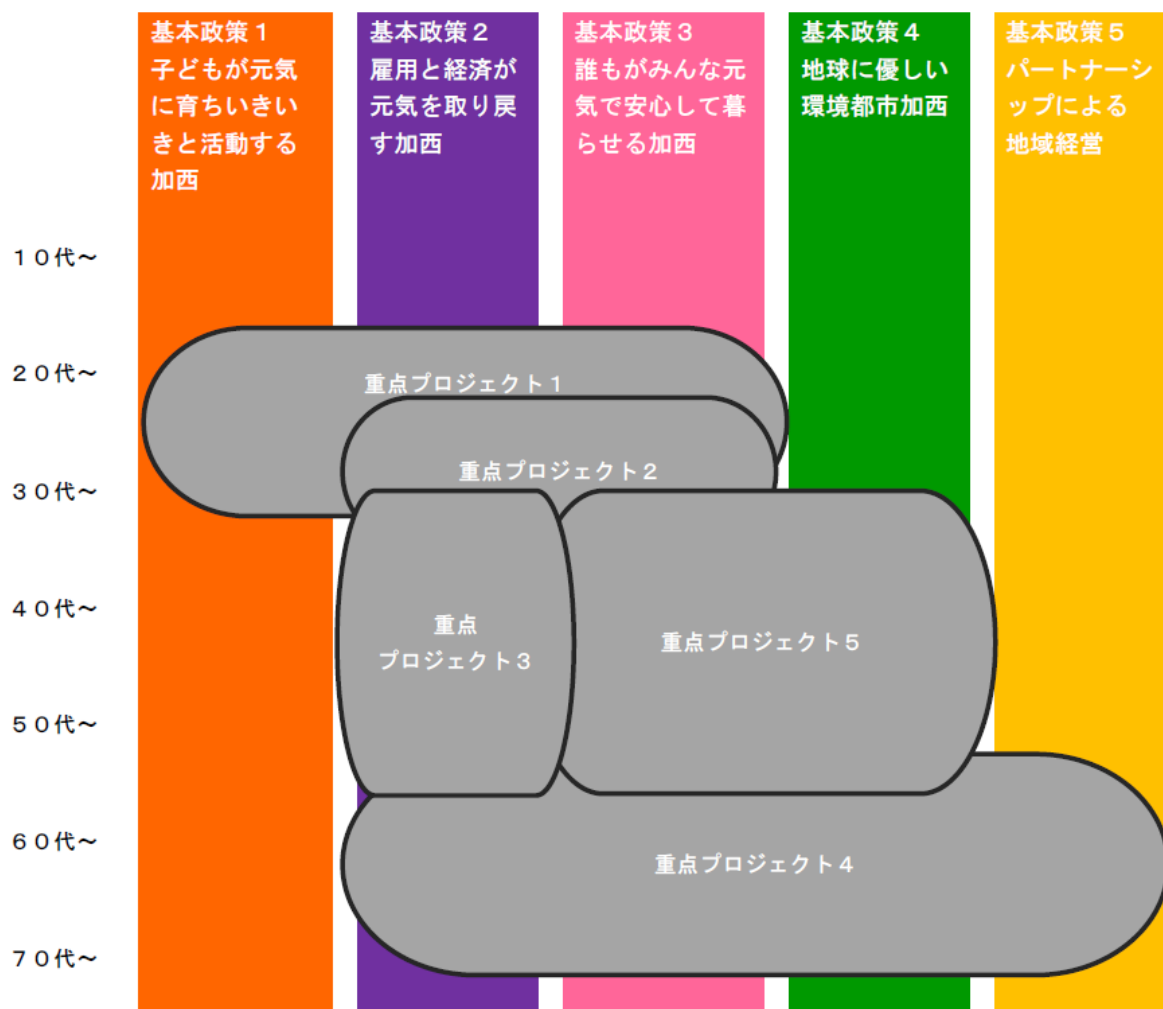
基本政策１
子どもが元気に育ちいきいきと活動する加西

基本政策２
雇用と経済が元気を取り戻す加西

基本政策３
誰もがみんな元気で安心して暮らせる加西

基本政策４
地球に優しい環境都市加西

基本政策５
パートナーシップによる地域経営

１０代～
２０代～
３０代～
４０代～
５０代～
６０代～
７０代～

重点プロジェクト１
重点プロジェクト２
重点
プロジェクト３
重点プロジェクト５
重点プロジェクト４